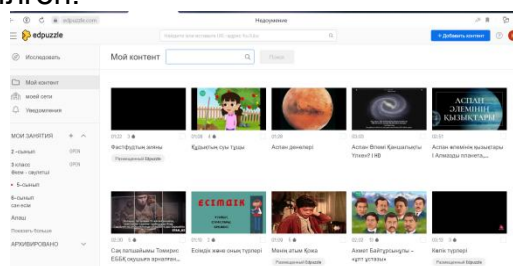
алгоп.

edpuzzle.com

Недоступно

edpuzzle

Исследовать

Мой контент

моей сети

Уведомления

МОИ ЗАНЯТИЯ

2-сынып

3 класс

5-сынып

6-сынып

Алеш

Показать больше

АРХИВИРОВАНО

Мой контент

Поиск

+ Добавить контент

Фастфудтың зияны

Құрылық суы туды

Аспан денелері

Аспан Әлемі Қаншалықты Үлкен? HB

АСПАН ӘЛЕМІНІҢ ҚЫЗЫҚТАРЫ

Аспан әлемінің қызықтары | Алқадағы планета...

ЕСІМДІК

Ертегі қаһарманы Томирис ЕБЕК оқушыға арналған...

Есімдік және оның түрлері

Менің атым Қожа

Ахмет Байтұрсынұлы - «ұлт ұстазы»

Көпік түрлері

Размещенный Edpuzzle